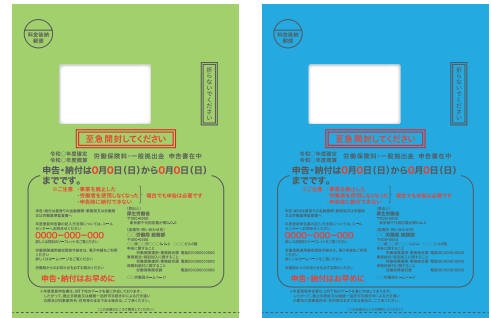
料金後納郵便

折り曲げないでください

至急開封してください

令和 年度確定
令和 年度概算
労働保険料・一般拠出金 申告書在中

申告・納付は0月0日(月)から0月0日(月)までです。

0000-000-000

申告・納付はお早めに

料金後納郵便

折り曲げないでください

至急開封してください

令和 年度確定
令和 年度概算
労働保険料・一般拠出金 申告書在中

申告・納付は0月0日(月)から0月0日(月)までです。

0000-000-000

申告・納付はお早めに